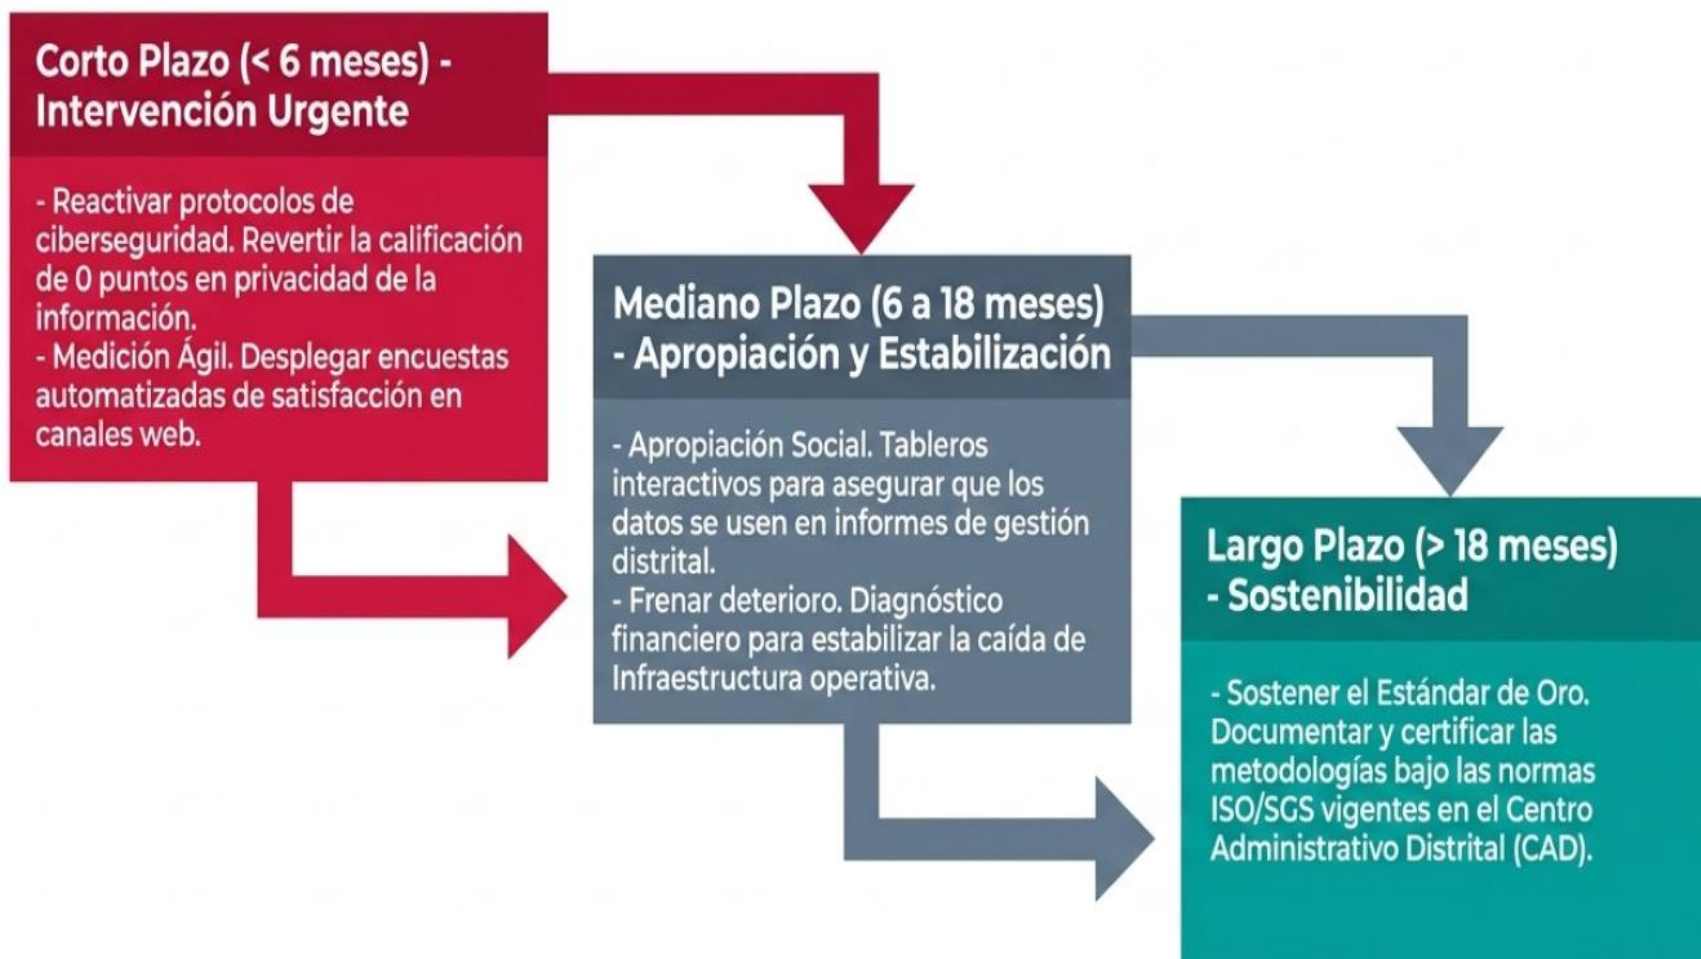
Corto Plazo (< 6 meses) - Intervención Urgente

- Reactivar protocolos de ciberseguridad. Revertir la calificación de 0 puntos en privacidad de la información.
- Medición Ágil. Desplegar encuestas automatizadas de satisfacción en canales web.

Mediano Plazo (6 a 18 meses) - Apropiación y Estabilización

- Apropiación Social. Tableros interactivos para asegurar que los datos se usen en informes de gestión distrital.
- Frenar deterioro. Diagnóstico financiero para estabilizar la caída de Infraestructura operativa.

Largo Plazo (> 18 meses) - Sostenibilidad

- Sostener el Estándar de Oro. Documentar y certificar las metodologías bajo las normas ISO/SGS vigentes en el Centro Administrativo Distrital (CAD).